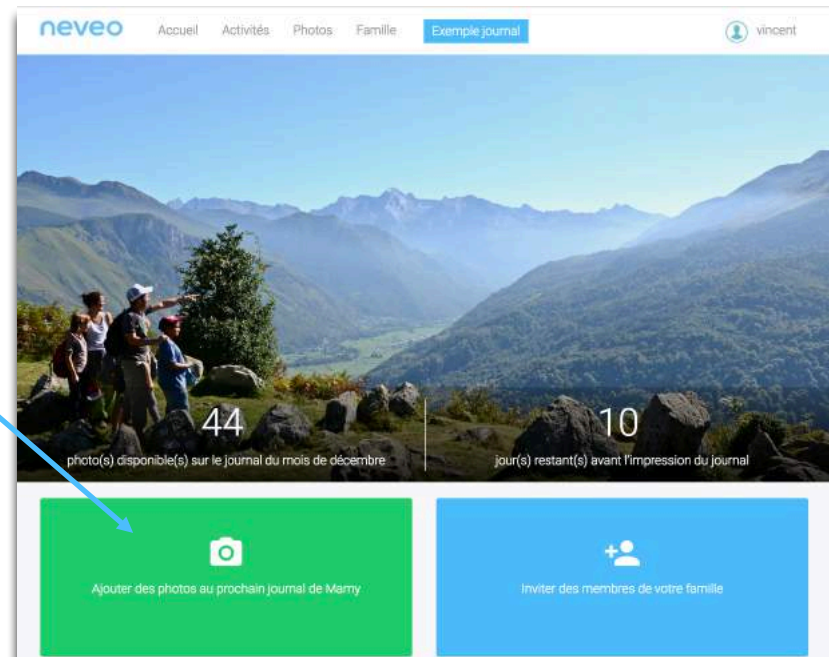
neveo
Accueil Activités Photos Famille Exemple journal
vincent

44
photo(s) disponible(s) sur le journal du mois de décembre

10
jour(s) restant(s) avant l'impression du journal

Ajouter des photos au prochain journal de Mamy

Inviter des membres de votre famille